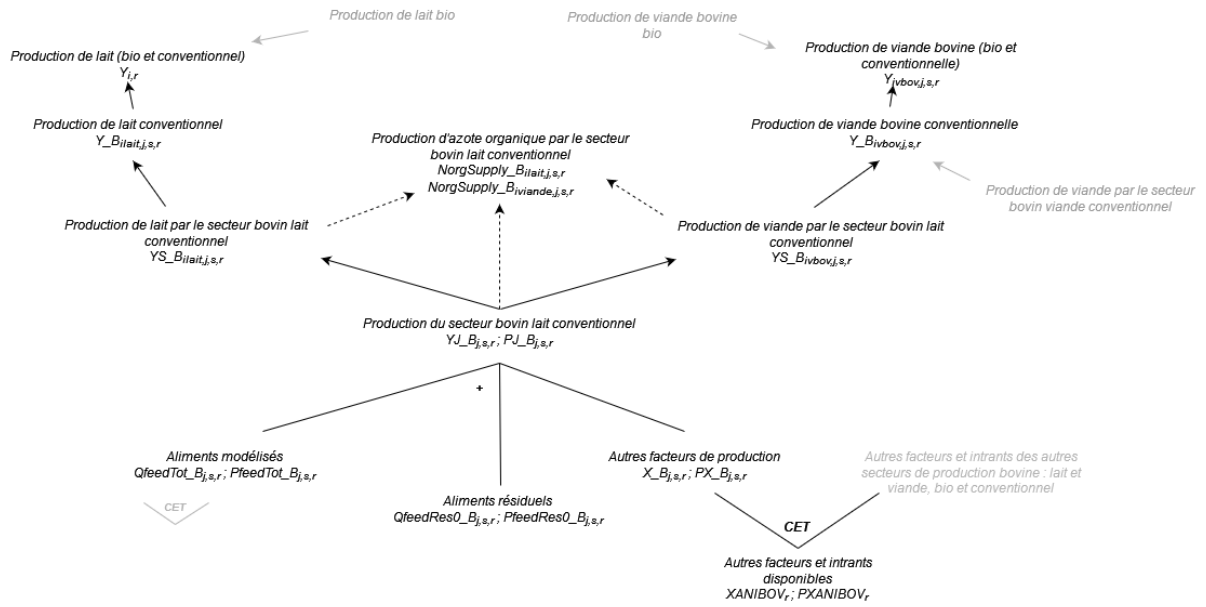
Production de lait bio

Production de viande bovine bio

Production de lait (bio et conventionnel)
$Y_{i,r}$

Production de viande bovine (bio et conventionnelle)
$Y_{ivbov,j,s,r}$

Production de lait conventionnel
$Y\_B_{ilait,j,s,r}$

Production d'azote organique par le secteur bovin lait conventionnel
$NorgSupply\_B_{ilait,j,s,r}$
$NorgSupply\_B_{iviande,j,s,r}$

Production de viande bovine conventionnelle
$Y\_B_{ivbov,j,s,r}$

Production de viande par le secteur bovin viande conventionnel

Production de lait par le secteur bovin lait conventionnel
$YS\_B_{ilait,j,s,r}$

Production de viande par le secteur bovin lait conventionnel
$YS\_B_{ivbov,j,s,r}$

Production du secteur bovin lait conventionnel
$YJ\_B_{j,s,r}$ ; $PJ\_B_{j,s,r}$

+

Aliments modélisés
$QfeedTot\_B_{j,s,r}$ ; $PfeedTot\_B_{j,s,r}$

CET

Aliments résiduels
$QfeedRes0\_B_{j,s,r}$ ; $PfeedRes0\_B_{j,s,r}$

Autres facteurs de production
$X\_B_{j,s,r}$ ; $PX\_B_{j,s,r}$

Autres facteurs et intrants des autres secteurs de production bovine : lait et viande, bio et conventionnel

CET

Autres facteurs et intrants disponibles
$XANIBOV_r$ ; $PXANIBOV_r$